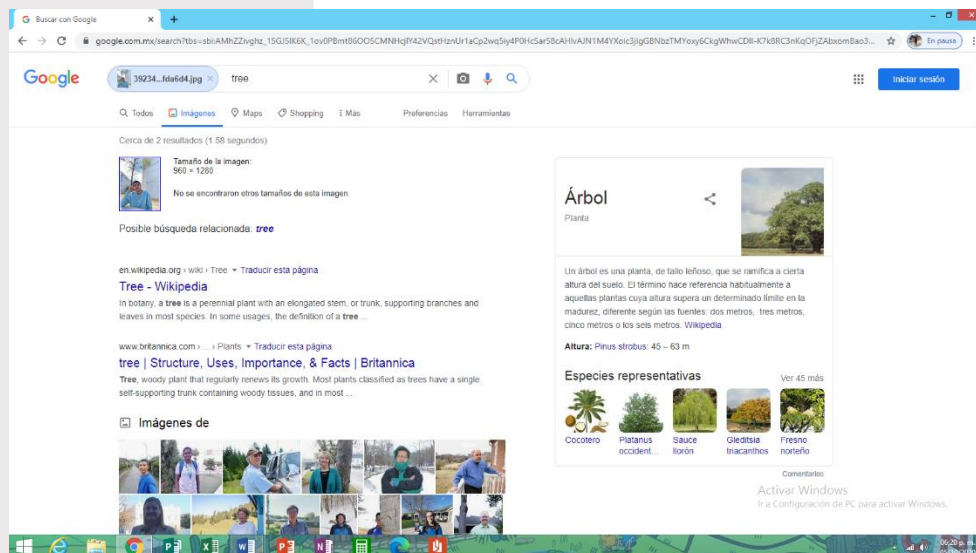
Buscar con Google ×
google.com.mx/search?tbs=sbi:AMhZZivghz_15GJ5IK6X_1ov0PBmt86OO5CMNHcjfY42VQstHznUr1aCp2wq5iy4P0HcSar58cAHlvAJN1M4YXoic3jlgGBNbzTMYoxy6CkgWhwCD8-K7k8RC3nKqOFjZAbxomBao3...
En pausa
Google
39234...fda6d4.jpg × tree
Iniciar sesión
Todos Imágenes Maps Shopping Más Preferencias Herramientas
Cerca de 2 resultados (1.58 segundos)
Tamaño de la imagen:
960 × 1280
No se encontraron otros tamaños de esta imagen.
Posible búsqueda relacionada: tree
en.wikipedia.org › wiki › Tree ▾ Traducir esta página
Tree - Wikipedia
In botany, a tree is a perennial plant with an elongated stem, or trunk, supporting branches and leaves in most species. In some usages, the definition of a tree ...
www.britannica.com › ... › Plants ▾ Traducir esta página
tree | Structure, Uses, Importance, & Facts | Britannica
Tree, woody plant that regularly renews its growth. Most plants classified as trees have a single self-supporting trunk containing woody tissues, and in most ...
Imágenes de
Árbol
Planta
Un árbol es una planta, de tallo leñoso, que se ramifica a cierta altura del suelo. El término hace referencia habitualmente a aquellas plantas cuya altura supera un determinado límite en la madurez, diferente según las fuentes: dos metros, tres metros, cinco metros o los seis metros. Wikipedia
Altura: Pinus strobus: 45 – 63 m
Especies representativas
Ver 45 más
Cocotero
Platanus occident...
Sauce llorón
Gleditsia triacanthos
Fresno norteño
Comentarios
Activar Windows
Ir a Configuración de PC para activar Windows.
06:20 p. m.